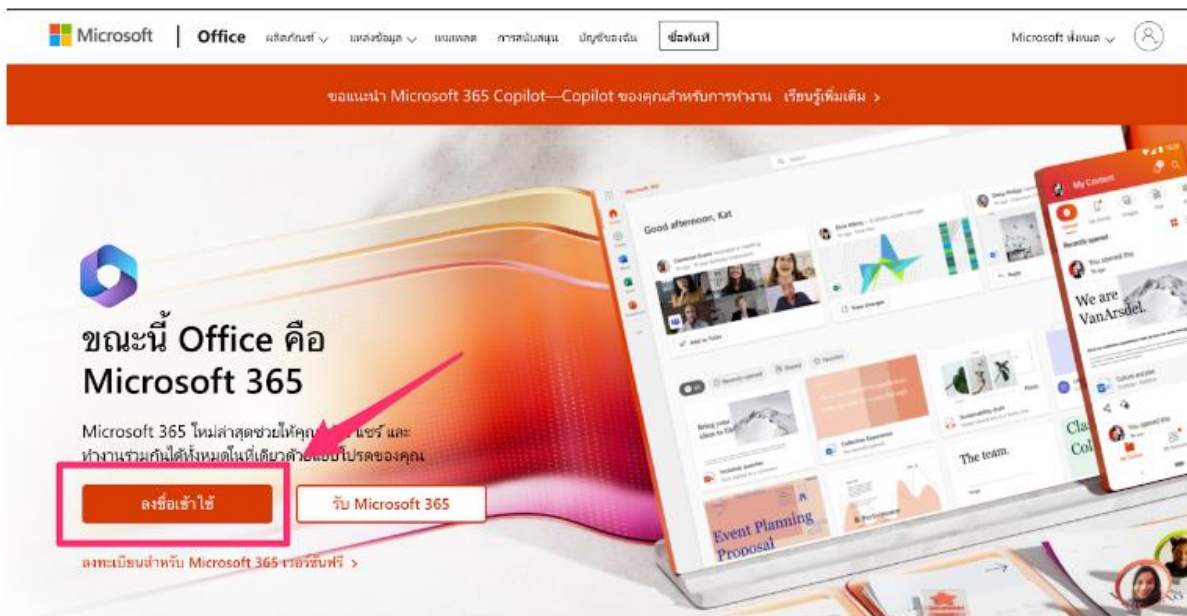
Microsoft | Office ผลิตภัณฑ์ แหล่งข้อมูล แผนแพลต การสนับสนุน บัญชีของฉัน ซื้อทันที

Microsoft ทั้งหมด

ขอแนะนำ Microsoft 365 Copilot—Copilot ของคุณสำหรับการทำงาน เรียนรู้เพิ่มเติม >

ขณะนี้ Office คือ Microsoft 365

Microsoft 365 ใหม่ล่าสุดช่วยให้คุณ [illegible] แชร์ และทำงานร่วมกันได้ทั้งหมดในที่เดียวด้วยแอปโปรดของคุณ

ลงชื่อเข้าใช้

รับ Microsoft 365

ลงทะเบียนสำหรับ Microsoft 365 เวอร์ชันฟรี >

Good afternoon, Kat

My Content

We are VanArsdel.

The team.

Event Planning Proposal